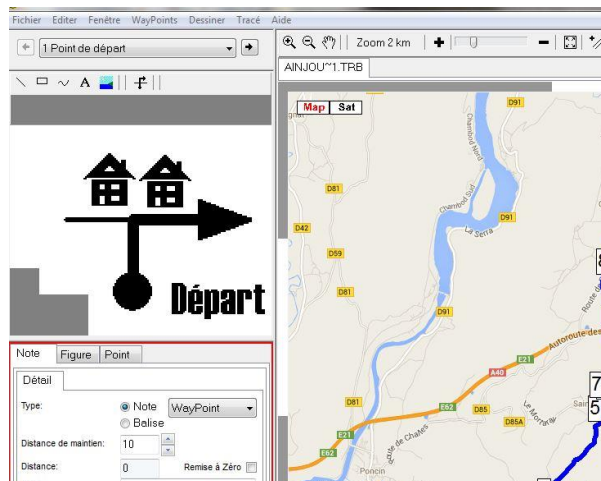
Fichier Editer Fenêtre WayPoints Dessiner Tracé Aide

1 Point de départ

Zoom 2 km

AINJOU~1.TRB

Map Sat

Départ

Note Figure Point

Détail

Type: Note WayPoint
Balise

Distance de maintien: 10

Distance: 0 Remise à Zéro

D91
D81
D42
D59
D81
D91
D81
E21
A48
E62
D85
D85A
E21
E62
La Serra
Chambod Sud
Chambod Nord
Autoroute des
Le Mortaray
Route de Chates
Poncin
Sain
7
5
8